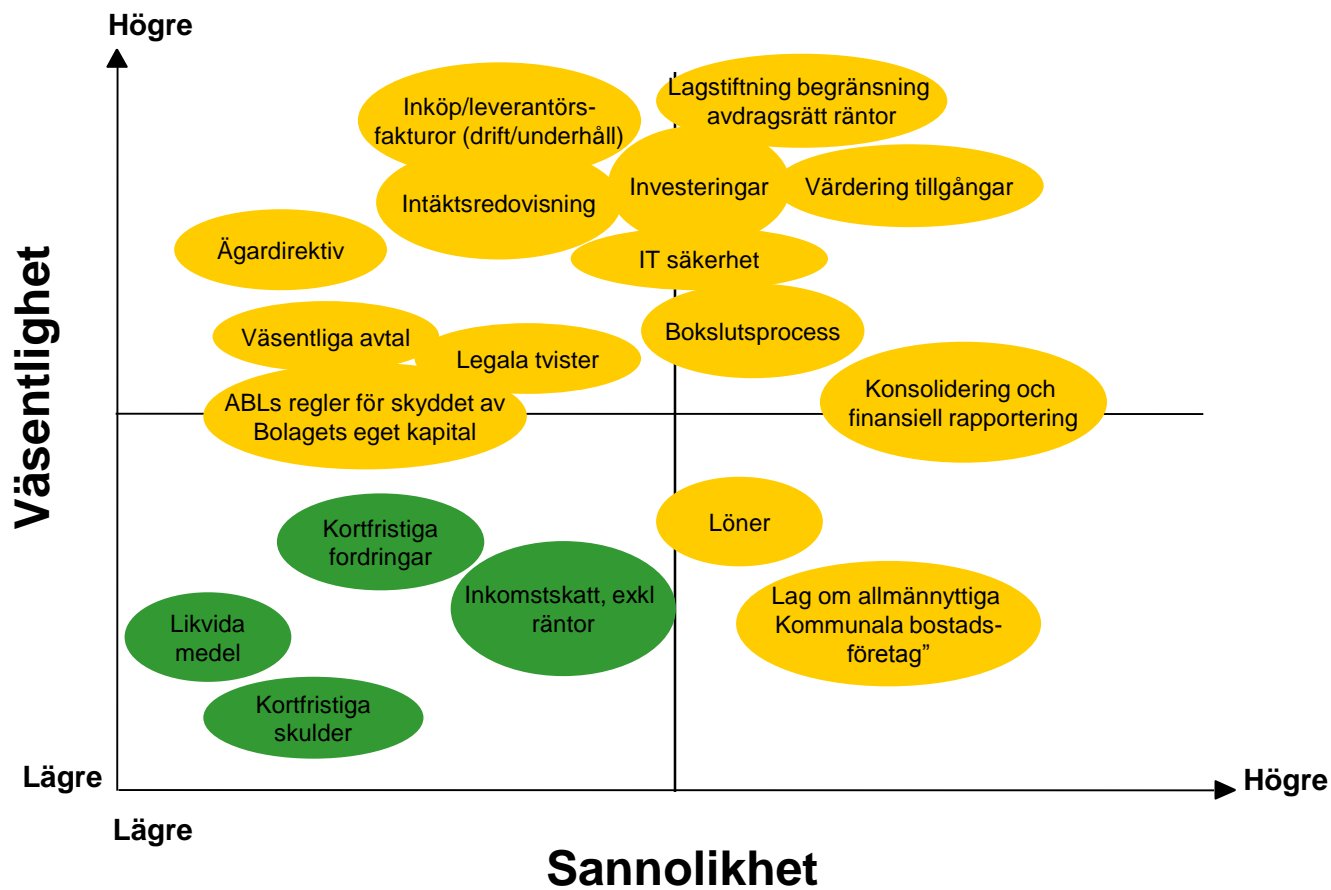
Högre

Väsentlighet

Inköp/leverantörsfakturor (drift/underhåll)

Lagstiftning begränsning avdragsrätt räntor

Investeringar

Värdering tillgångar

Intäktsredovisning

Ägardirektiv

IT säkerhet

Bokslutsprocess

Väsentliga avtal

Legala tvister

ABLs regler för skyddet av Bolagets eget kapital

Konsolidering och finansiell rapportering

Kortfristiga fordringar

Löner

Inkomstskatt, exkl räntor

Likvida medel

Lag om allmännyttiga Kommunala bostadsföretag”

Kortfristiga skulder

Lägre

Högre

Lägre

Sannolikhet